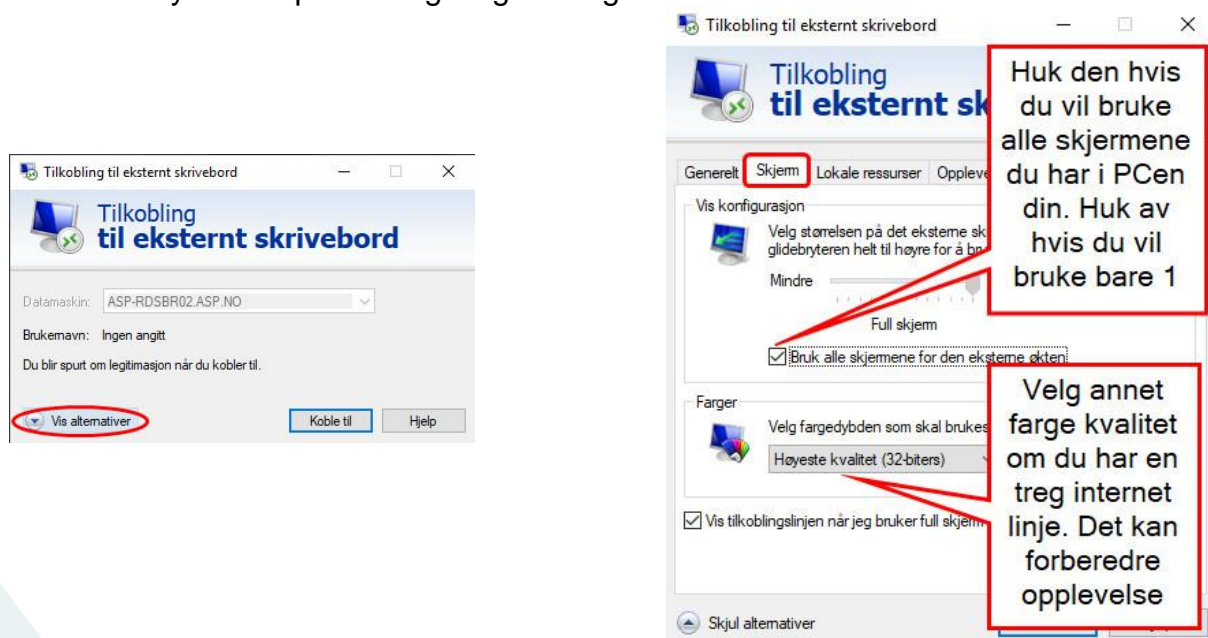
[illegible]

Tilkobling til eksternt skrivebord

Tilkobling
til eksternt skrivebord

Datamaskin: ASP-RDSBR02.ASP.NO

Brukernavn: Ingen angitt

Du blir spurt om legitimasjon når du kobler til.

Vis alternativer

Koble til

Hjelp

Tilkobling til eksternt skrivebord

Tilkobling
til eksternt sk

Generelt Skjerm Lokale ressurser Opplev

Vis konfigurasjon

Velg størrelsen på det eksterne sk glidebryteren helt til høyre for å br

Mindre

Full skjerm

Bruk alle skjermene for den eksterne økten

Farger

Velg fargedybden som skal brukes

Høyeste kvalitet (32-biters)

Vis tilkoblingslinjen når jeg bruker full skjerm

Skjul alternativer

Huk den hvis du vil bruke alle skjermene du har i PCen din. Huk av hvis du vil bruke bare 1

Velg annet farge kvalitet om du har en treg internet linje. Det kan forberedre opplevelse